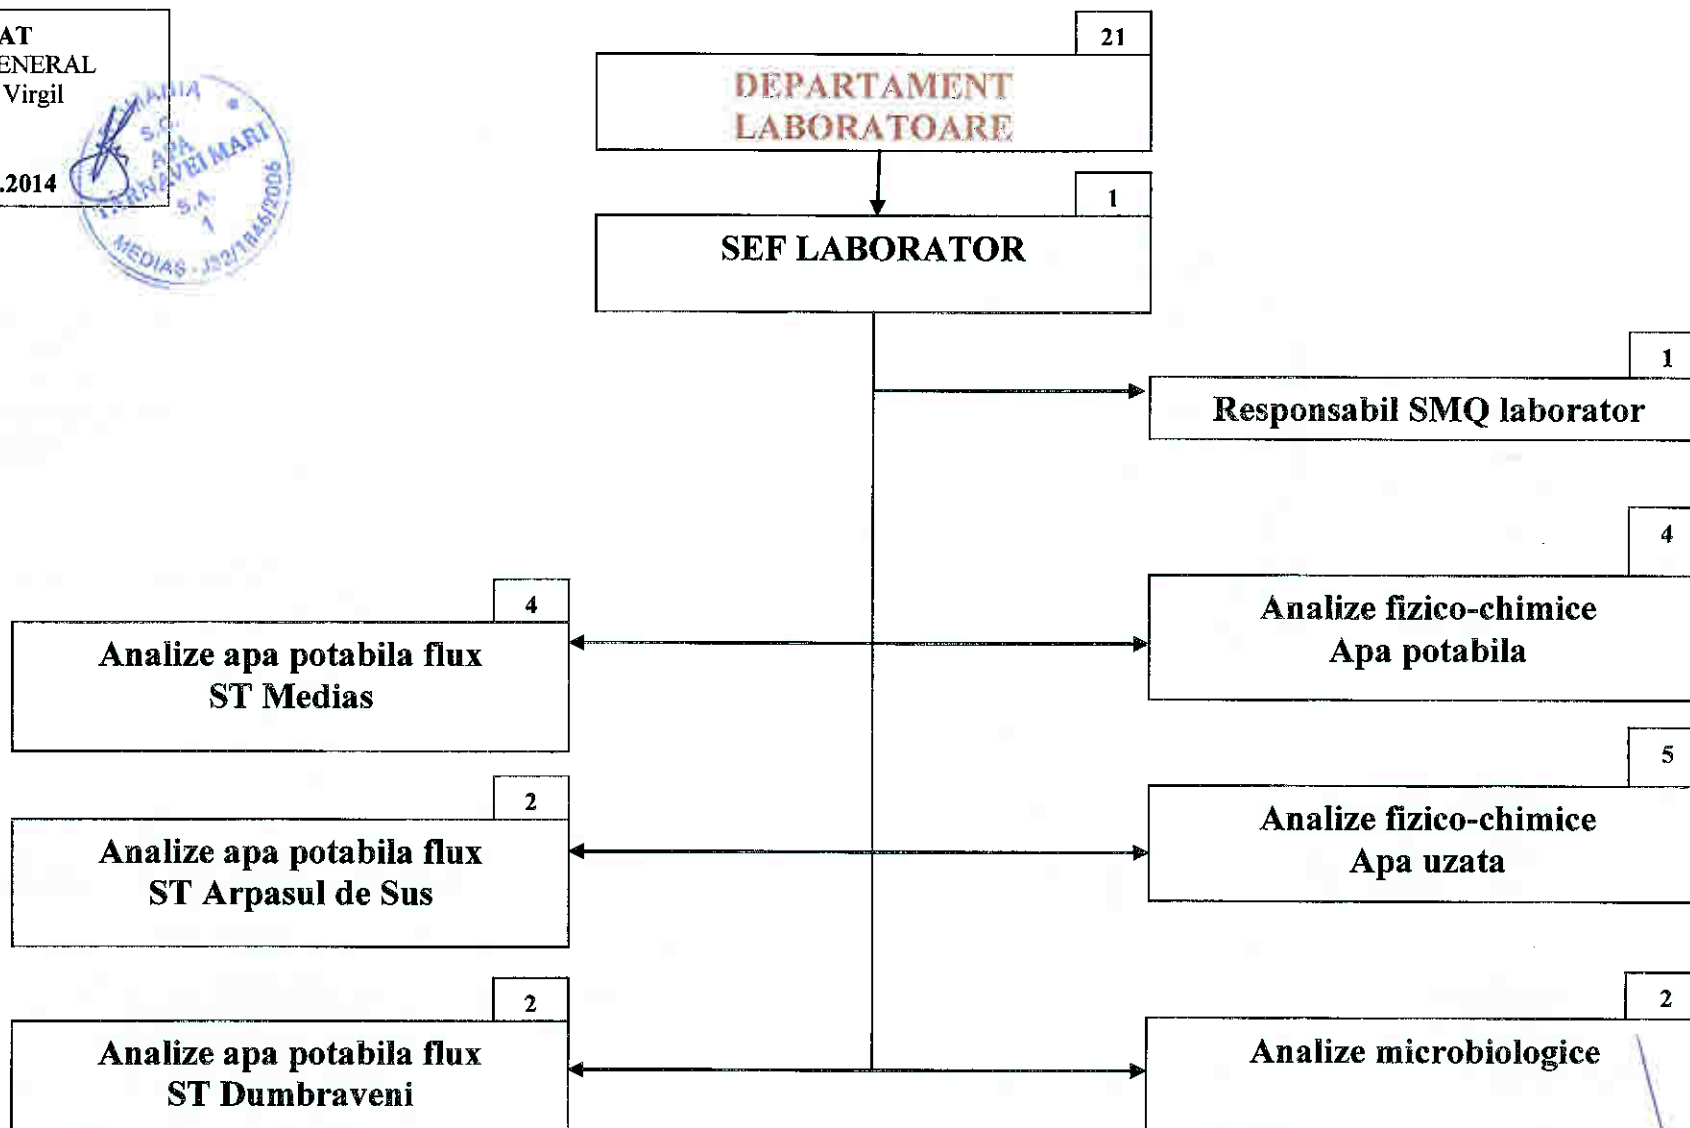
AT
ENERAL
Virgil

.2014

ROMANIA
S.C.
APA
TARNAVEI MARI
S.A.
1
MEDIAS - J32/1846/2006

21
DEPARTAMENT LABORATOARE

1
SEF LABORATOR

1
Responsabil SMQ laborator

4
Analize fizico-chimice
Apa potabila

4
Analize apa potabila flux
ST Medias

5
Analize fizico-chimice
Apa uzata

2
Analize apa potabila flux
ST Arpasul de Sus

2
Analize apa potabila flux
ST Dumbraveni

2
Analize microbiologice